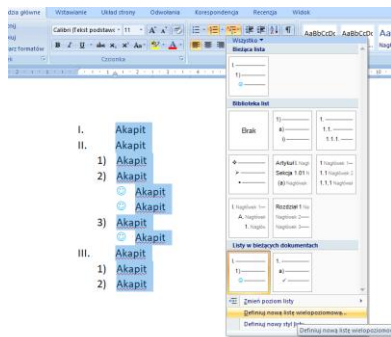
dza główne Wstawianie Układ strony Odwołania Korespondencja Recenzja Widok

Calibri (Tekst podstawo 11 A A

arc formatow

Czcionka

Wszystko

Bieżąca lista

1. ———
1) ———
○ ———

Biblioteka list

Brak

1) ———
a) ———
i) ———

1. ———
1.1. ———
1.1.1. ———

Artykuł I. Nagł
Sekcja 1.01 Na
(a) Nagłówek

1 Nagłówek 1—
1.1 Nagłówek 2
1.1.1 Nagłówek

I. Nagłówek 1—
A. Nagłówek
1. Nagłówek

Rozdział 1 Na
Nagłówek 2—
Nagłówek 3—

Listy w bieżących dokumentach

1. ———
1) ———
○ ———

1. ———
a) ———
i. ———

AaBbCcDc AaBbCcDc

I. Akapit
II. Akapit
1) Akapit
2) Akapit
○ Akapit
○ Akapit
3) Akapit
○ Akapit
III. Akapit
1) Akapit
2) Akapit

Zmień poziom listy

Definiuj nową listę wielopoziomową...

Definiuj nowy styl listy...

Definiuj nową listę wielopoziomo